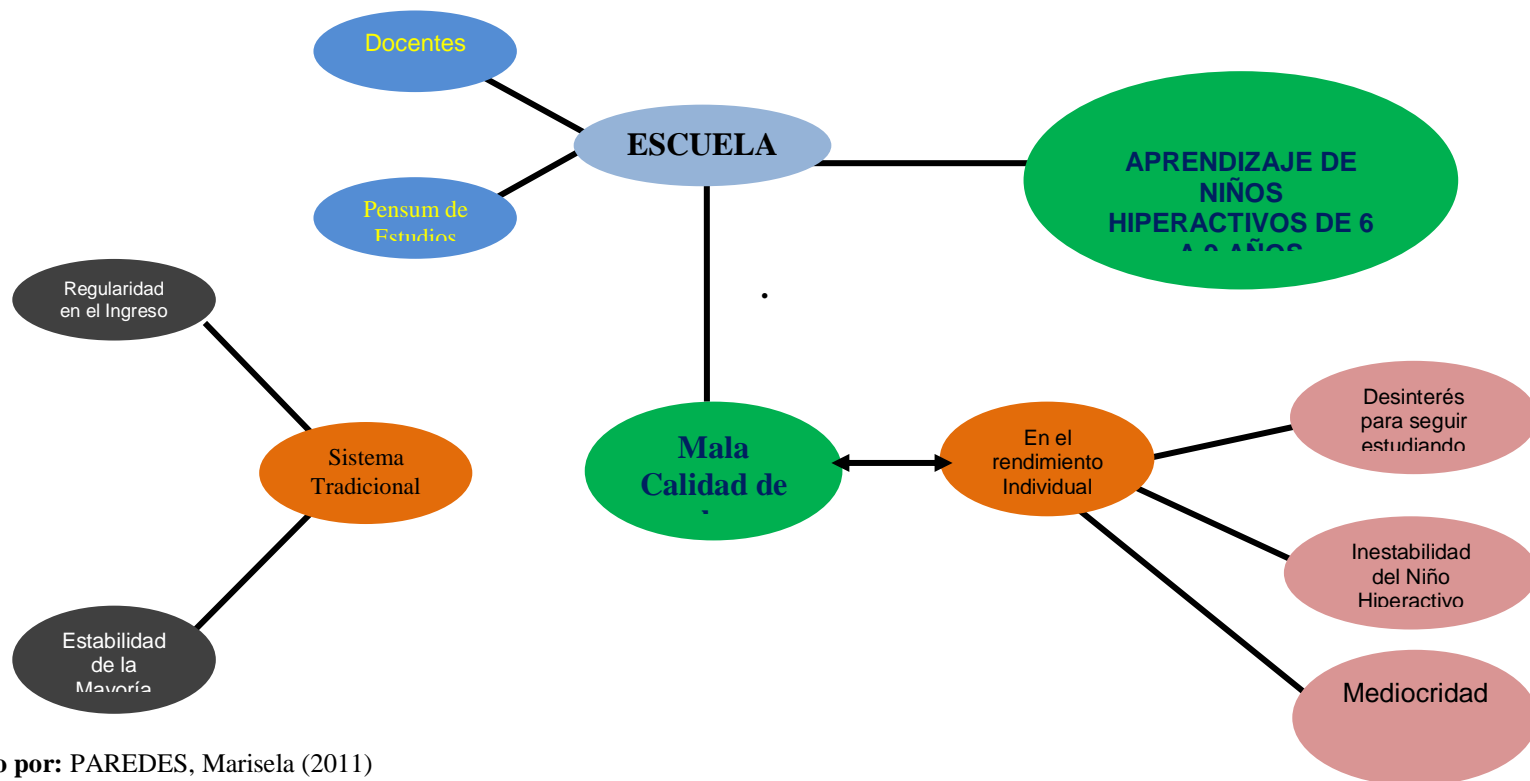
Docentes

ESCUELA

Pensum de Estudios

APRENDIZAJE DE NIÑOS HIPERACTIVOS DE 6 A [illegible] AÑOS

Regularidad en el Ingreso

Sistema Tradicional

Estabilidad de la Mayoría

Mala Calidad de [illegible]

En el rendimiento Individual

Desinterés para seguir estudiando

Inestabilidad del Niño Hiperactivo

Mediocridad

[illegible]o por: PAREDES, Marisela (2011)